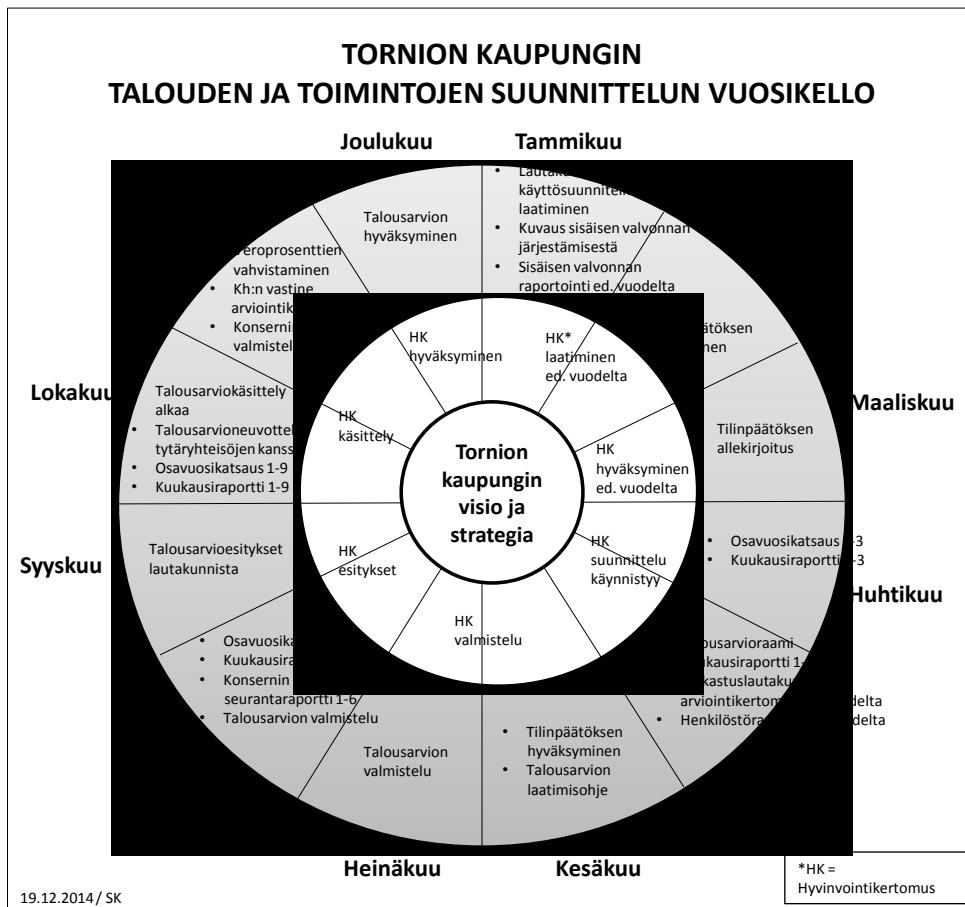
TORNION KAUPUNGIN
TALOUDEN JA TOIMINTOJEN SUUNNITTELUN VUOSIKELLO

Joulukuu

Tammikuu

Talousarvion hyväksyminen

• Lautak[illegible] käyttösuunnitel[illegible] laatiminen
• Kuvaus sisäisen valvonnan järjestämisestä
• Sisäisen valvonnan raportointi ed. vuodelta

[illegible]eroprosenttien vahvistaminen
• Kh:n vastine arviointik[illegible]
• Konsernin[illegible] valmistel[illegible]

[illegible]ätöksen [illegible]nen

Lokakuu

Maaliskuu

Talousarviokäsittely alkaa
• Talousarvioneuvottel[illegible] tytäryhteisöjen kanss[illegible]
• Osavuosikatsaus 1-9
• Kuukausiraportti 1-9

Tilinpäätöksen allekirjoitus

HK hyväksyminen

HK* laatiminen ed. vuodelta

HK käsittely

Tornion kaupungin visio ja strategia

HK hyväksyminen ed. vuodelta

HK esitykset

HK suunnittelu käynnistyy

HK valmistelu

Syyskuu

Talousarvioesitykset lautakunnista

• Osavuosikatsaus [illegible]3
• Kuukausiraportti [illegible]3

Huhtikuu

• Osavuosika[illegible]
• Kuukausira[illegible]
• Konsernin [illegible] seurantaraportti 1-6
• Talousarvion valmistelu

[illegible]lousarvioraami
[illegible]kausiraportti 1-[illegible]
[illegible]kastuslautak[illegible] arviointikertom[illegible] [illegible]delta
• Henkilöstöra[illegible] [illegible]delta

Talousarvion valmistelu

• Tilinpäätöksen hyväksyminen
• Talousarvion laatimisohje

Heinäkuu

Kesäkuu

*HK = Hyvinvointikertomus

19.12.2014 / SK